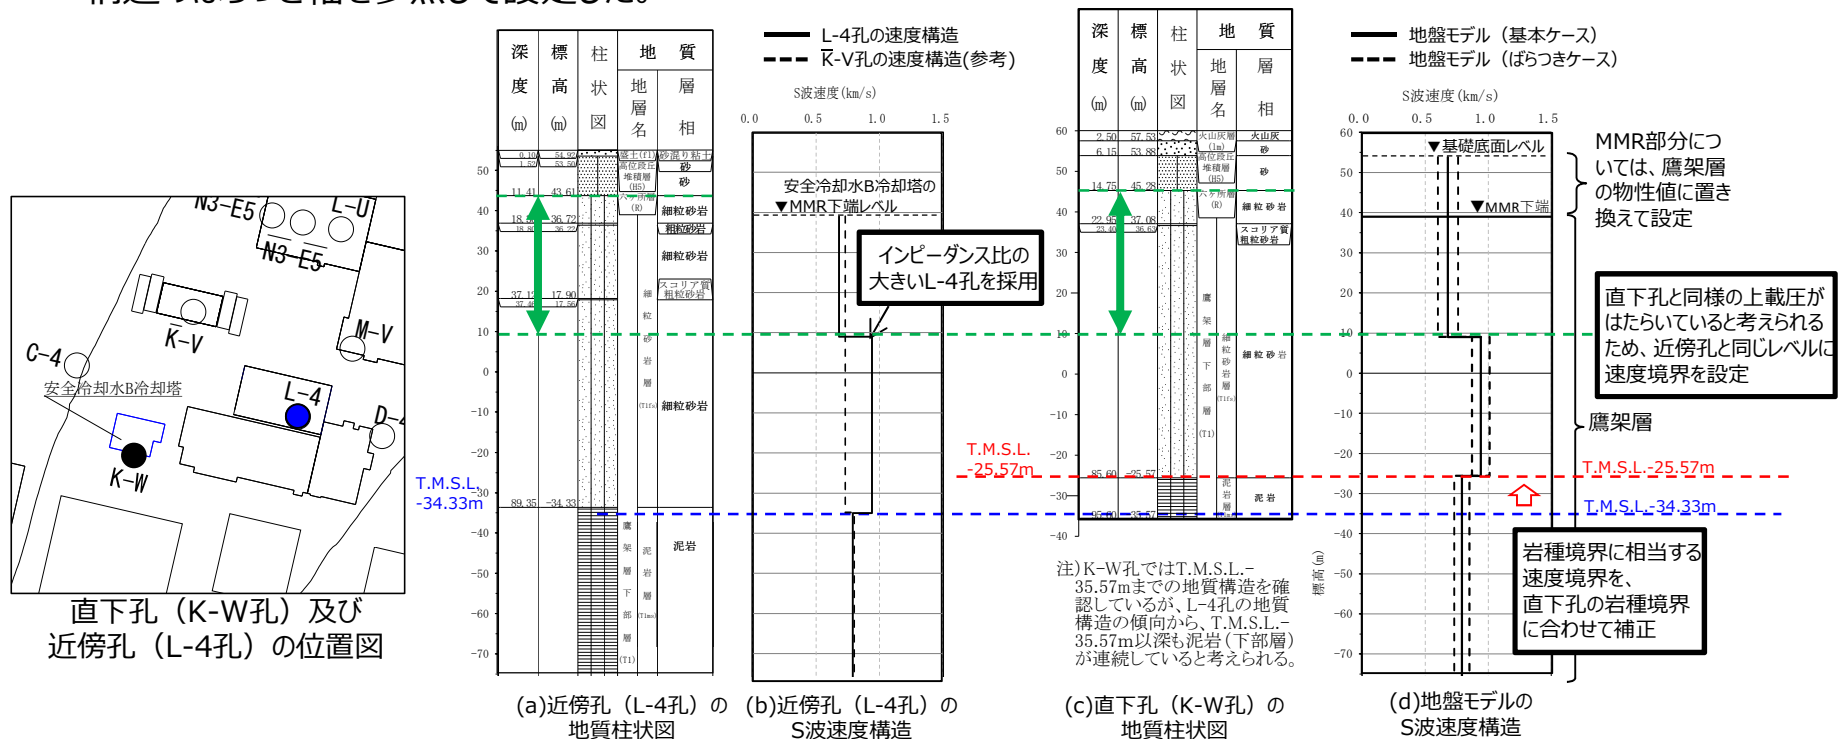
N3-E5
L-U
N3-E5
K-V
M-V
C-4
安全冷却水B冷却塔
L-4
D-
K-W
T.M.S.L.
-34.33m
直下孔（K-W孔）及び近傍孔（L-4孔）の位置図

| 深度(m) | 標高(m) | 柱状図 | 地層名 | 層相 |
|---|---|---|---|---|
| 0.10 | 54.92 | | 盛土(F1) | 砂混り粘土 |
| 1.50 | 53.50 | | 高位段丘堆積層(H5) | 砂 |
| 11.41 | 43.61 | | 六ヶ所層(R) | 砂 |
| 18.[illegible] | 36.72 | | | 細粒砂岩 |
| 18.8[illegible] | 36.22 | | | 粗粒砂岩 |
| | | | | 細粒砂岩 |
| 37.1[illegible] | 17.90 | | | スコリア質粗粒砂岩 |
| 37.4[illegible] | 17.50 | | 鷹架層中部層(Tifa) 細粒砂岩層 | 細粒砂岩 |
| 89.35 | -34.33 | | 鷹架層下部層(Tlms)(T1) 泥岩層 | 泥岩 |

50 40 30 20 10 0 -10 -20 -30 -40 -50 -60 -70
(a)近傍孔（L-4孔）の地質柱状図

L-4孔の速度構造
K-V孔の速度構造(参考)
S波速度(km/s)
0.0 0.5 1.0 1.5
安全冷却水B冷却塔の
▼MMR下端レベル
インピーダンス比の大きいL-4孔を採用
(b)近傍孔（L-4孔）のS波速度構造

| 深度(m) | 標高(m) | 柱状図 | 地層名 | 層相 |
|---|---|---|---|---|
| 2.50 | 57.53 | | 火山灰層(lm) | 火山灰 |
| 6.15 | 53.88 | | 高位段丘堆積層(H5) | 砂 |
| | | | | 砂 |
| 14.75 | 45.28 | | 六ヶ所層(R) | 細粒砂岩 |
| 22.95 | 37.08 | | | スコリア質粗粒砂岩 |
| 23.40 | 36.63 | | 鷹架層下部層(T1) 細粒砂岩層(Tlfa) | 細粒砂岩 |
| 85.60 | -25.57 | | 泥岩層 | 泥岩 |
| 95.60 | -35.57 | | | |

60 50 40 30 20 10 0 -10 -20 -30 -40
T.M.S.L.
-25.57m
注)K-W孔ではT.M.S.L.-35.57mまでの地質構造を確認しているが、L-4孔の地質構造の傾向から、T.M.S.L.-35.57m以深も泥岩（下部層）が連続していると考えられる。
(c)直下孔（K-W孔）の地質柱状図

地盤モデル（基本ケース）
地盤モデル（ばらつきケース）
S波速度(km/s)
0.0 0.5 1.0 1.5
60 50 40 30 20 10 0 -10 -20 -30 -40 -50 -60 -70
標高(m)
▼基礎底面レベル
▼MMR下端
MMR部分については、鷹架層の物性値に置き換えて設定
直下孔と同様の上載圧がはたらいていると考えられるため、近傍孔と同じレベルに速度境界を設定
鷹架層
T.M.S.L.-25.57m
T.M.S.L.-34.33m
岩種境界に相当する速度境界を、直下孔の岩種境界に合わせて補正
(d)地盤モデルのS波速度構造